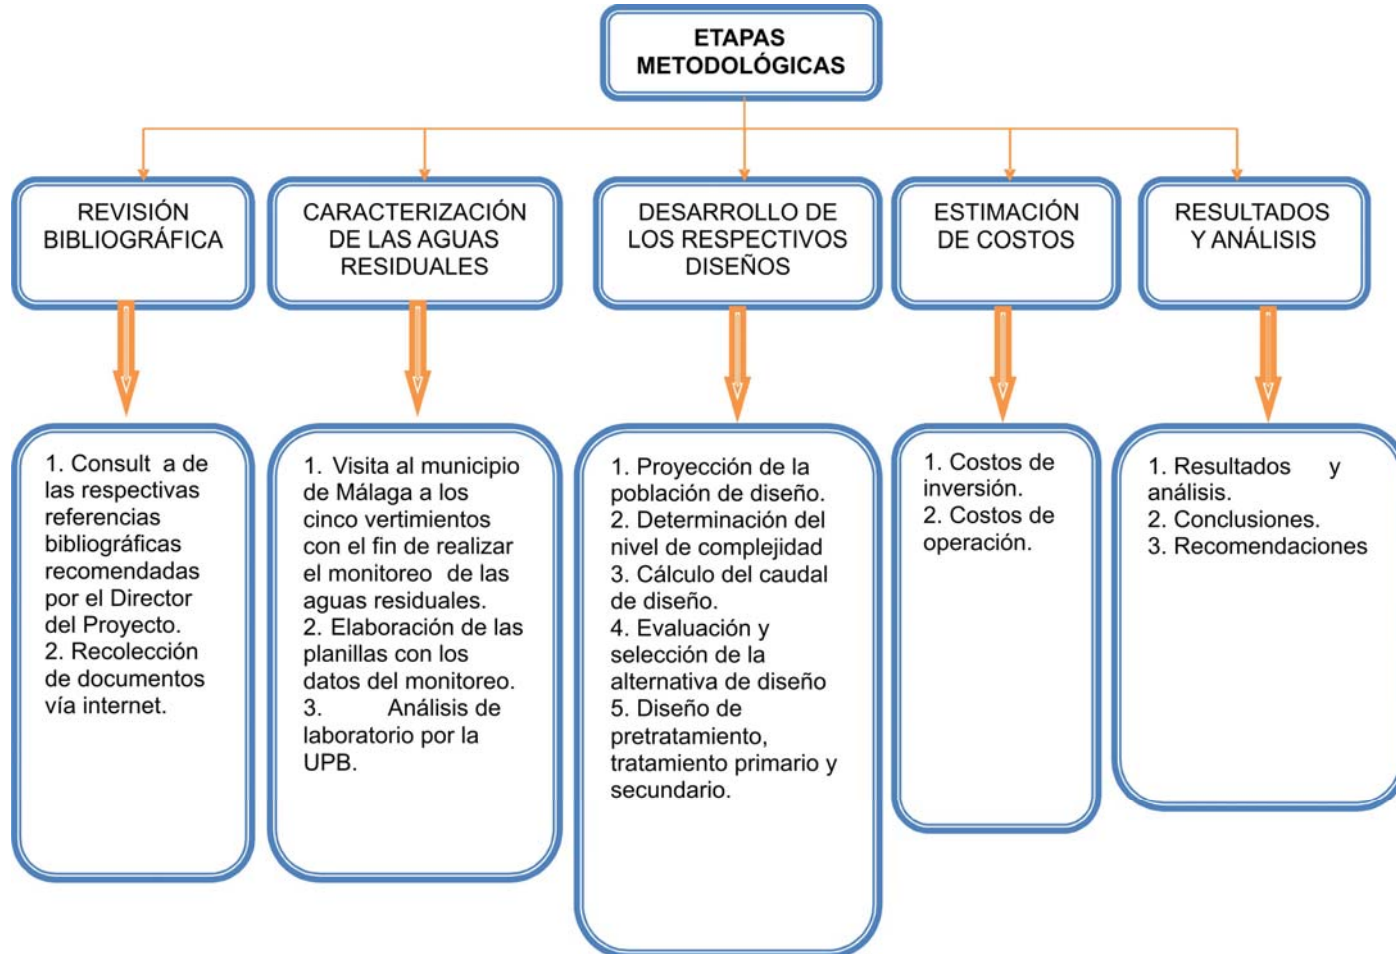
ETAPAS METODOLÓGICAS

REVISIÓN BIBLIOGRÁFICA

1. Consult a de las respectivas referencias bibliográficas recomendadas por el Director del Proyecto.
2. Recolección de documentos vía internet.

CARACTERIZACIÓN DE LAS AGUAS RESIDUALES

1. Visita al municipio de Málaga a los cinco vertimientos con el fin de realizar el monitoreo de las aguas residuales.
2. Elaboración de las planillas con los datos del monitoreo.
3. Análisis de laboratorio por la UPB.

DESARROLLO DE LOS RESPECTIVOS DISEÑOS

1. Proyección de la población de diseño.
2. Determinación del nivel de complejidad
3. Cálculo del caudal de diseño.
4. Evaluación y selección de la alternativa de diseño
5. Diseño de pretratamiento, tratamiento primario y secundario.

ESTIMACIÓN DE COSTOS

1. Costos de inversión.
2. Costos de operación.

RESULTADOS Y ANÁLISIS

1. Resultados y análisis.
2. Conclusiones.
3. Recomendaciones